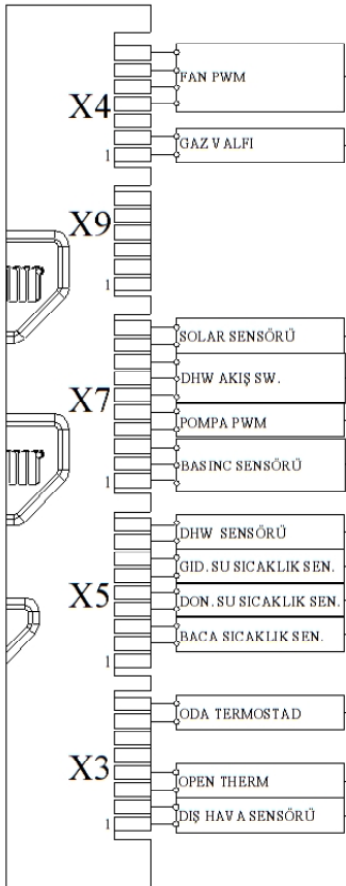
FAN PWM

X4

GAZ VALFI

1

X9

1

SOLAR SENSÖRÜ

DHW AKIŞ SW.

X7

POMPA PWM

BASINC SENSÖRÜ

1

DHW SENSÖRÜ

GID. SU SICAKLIK SEN.

X5

DON. SU SICAKLIK SEN.

BACA SICAKLIK SEN.

1

ODA TERMOSTAD

X3

OPEN THERM

DIŞ HAVA SENSÖRÜ

1